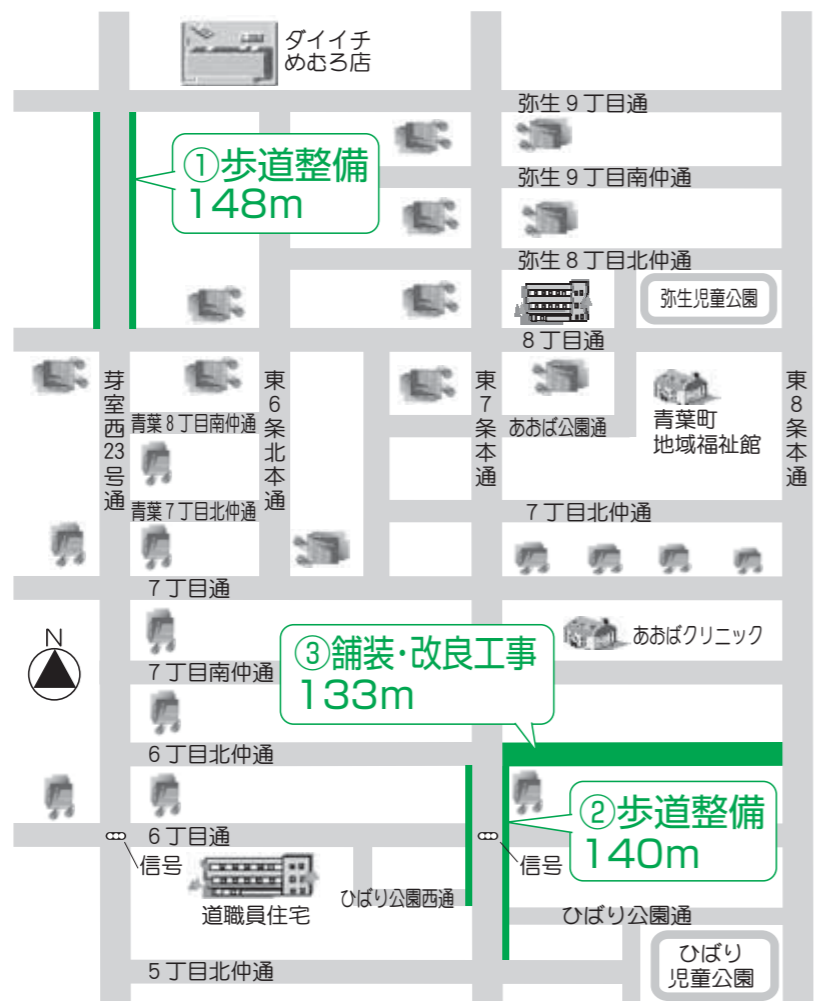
ダイイチ
めむろ店

弥生９丁目通

①歩道整備
148m

弥生９丁目南仲通

弥生８丁目北仲通

弥生児童公園

８丁目通

芽室西23号通

青葉８丁目南仲通

東６条北本通

東７条本通

あおば公園通

青葉町
地域福祉館

東８条本通

青葉７丁目北仲通

７丁目北仲通

７丁目通

N

あおばクリニック

③舗装・改良工事
133m

７丁目南仲通

６丁目北仲通

②歩道整備
140m

６丁目通

信号

信号

道職員住宅

ひばり公園西通

ひばり公園通

ひばり
児童公園

５丁目北仲通